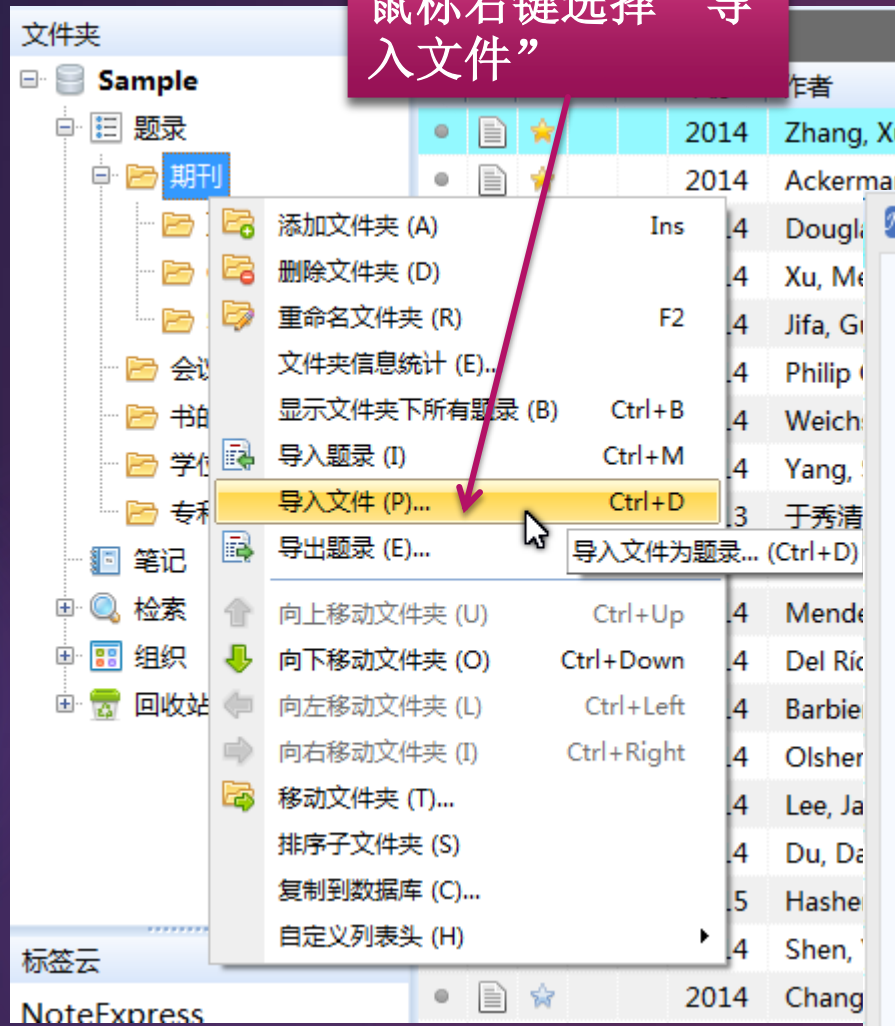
鼠标右键选择“导入文件”

文件夹

Sample
题录
期刊
会议
书的
学位
专利
笔记
检索
组织
回收站

标签云
NoteExpress

作者

| | 年份 | 作者 |
|---|---|---|
| | 2014 | Zhang, X |
| | 2014 | Ackerma |
| | 14 | Dougla |
| | 14 | Xu, Me |
| | 14 | Jifa, Gu |
| | 14 | Philip |
| | 14 | Weichs |
| | 14 | Yang, S |
| | 13 | 于秀清 |
| | 14 | Mende |
| | 14 | Del Ríc |
| | 14 | Barbie |
| | 14 | Olsher |
| | 14 | Lee, Ja |
| | 14 | Du, Da |
| | 15 | Hashe |
| | 14 | Shen, |
| | 2014 | Chang |

添加文件夹 (A) Ins
删除文件夹 (D)
重命名文件夹 (R) F2
文件夹信息统计 (E)...
显示文件夹下所有题录 (B) Ctrl+B
导入题录 (I) Ctrl+M
导入文件 (P)... Ctrl+D
导出题录 (E)...
向上移动文件夹 (U) Ctrl+Up
向下移动文件夹 (O) Ctrl+Down
向左移动文件夹 (L) Ctrl+Left
向右移动文件夹 (I) Ctrl+Right
移动文件夹 (T)...
排序子文件夹 (S)
复制到数据库 (C)...
自定义列表头 (H)

导入文件为题录... (Ctrl+D)